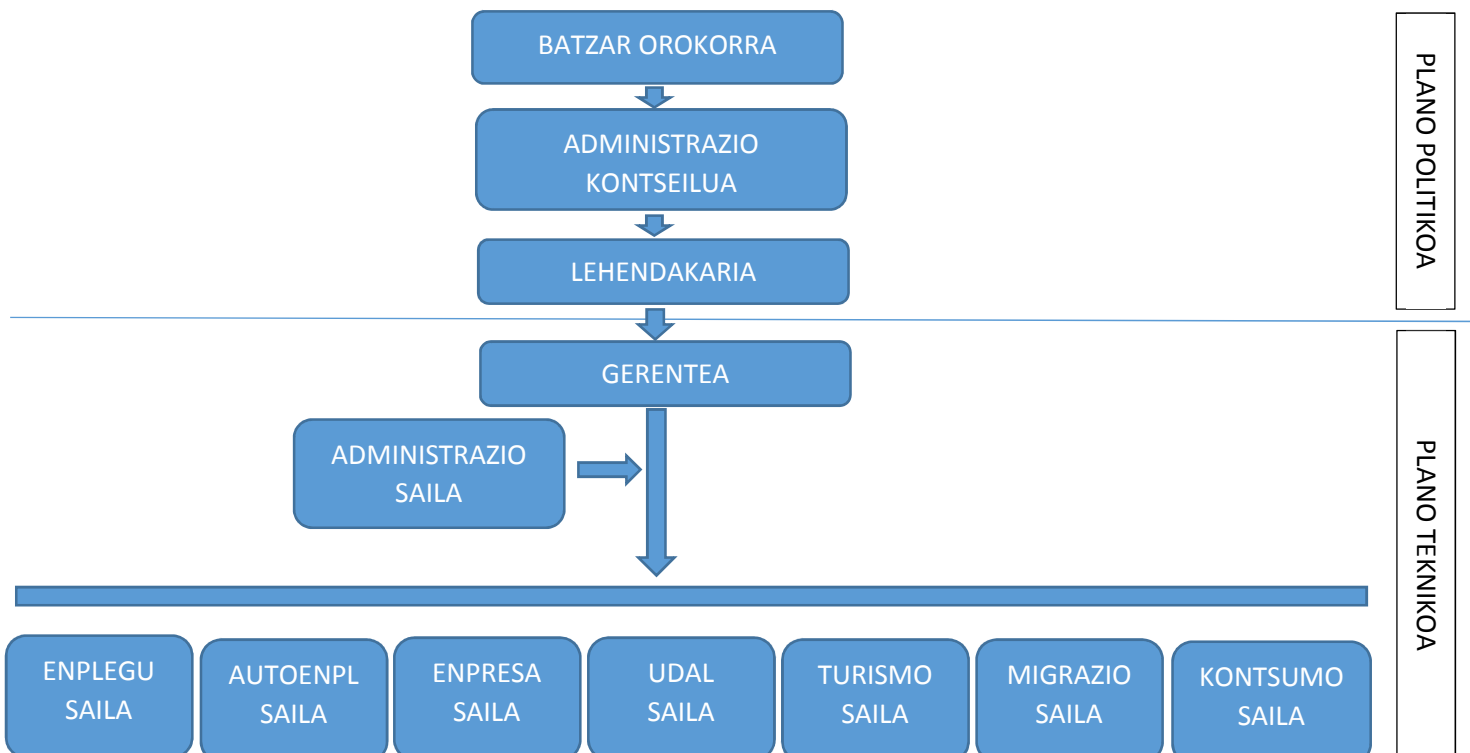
BATZAR OROKORRA

ADMINISTRAZIO KONTSEILUA

LEHENDAKARIA

PLANO POLITIKOA

GERENTEA

ADMINISTRAZIO SAILA

PLANO TEKNIKOA

ENPLEGU SAILA

AUTOENPL SAILA

ENPRESA SAILA

UDAL SAILA

TURISMO SAILA

MIGRAZIO SAILA

KONTSUMO SAILA